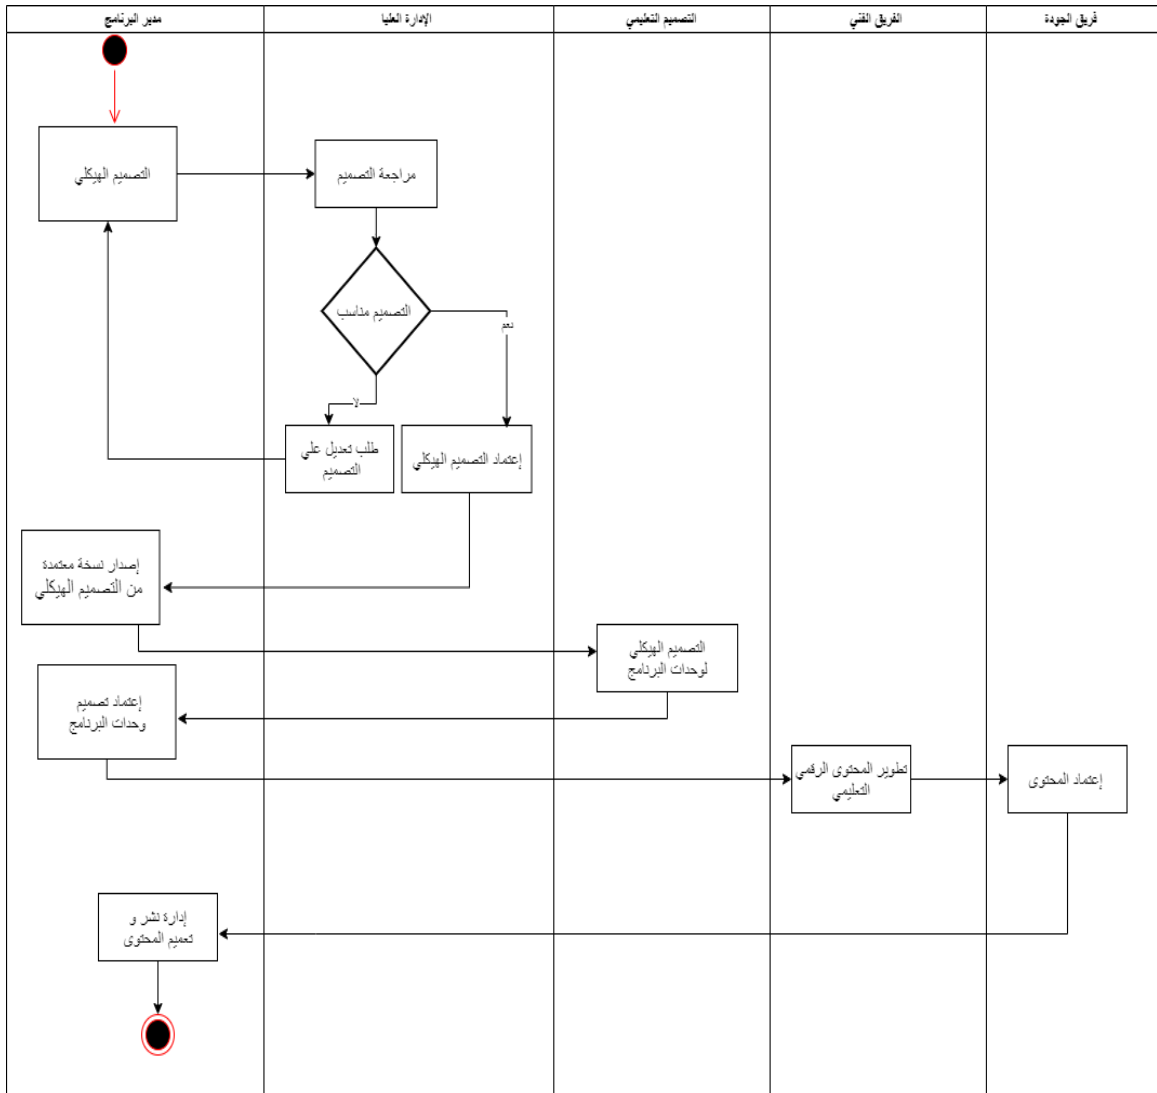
مدير البرنامج

الإدارة العليا

التصميم التعليمي

الفريق الفني

فريق الجودة

التصميم الهيكلي

مراجعة التصميم

التصميم مناسب

نعم

لا

طلب تعديل علي التصميم

إعتماد التصميم الهيكلي

إصدار نسخة معتمدة من التصميم الهيكلي

التصميم الهيكلي لوحدات البرنامج

إعتماد تصميم وحدات البرنامج

تطوير المحتوى الرقمي التعليمي

إعتماد المحتوى

إدارة نشر و تعميم المحتوى